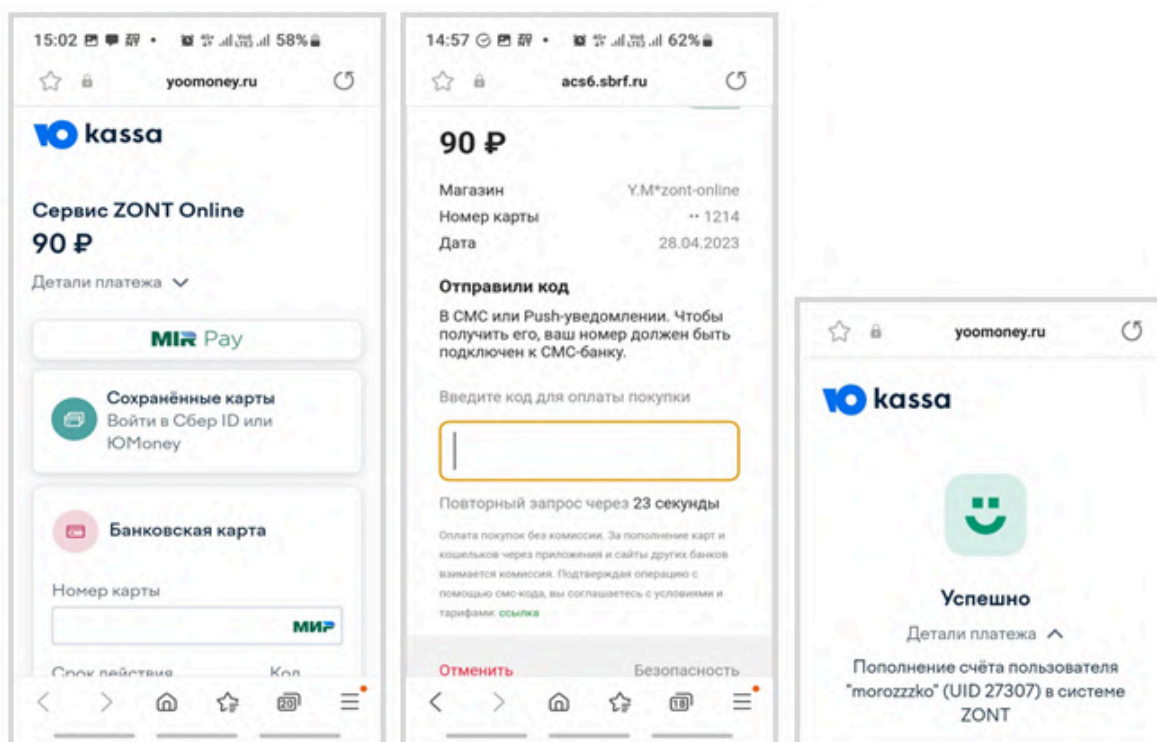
15:02 58%

yoomoney.ru

kassa

Сервис ZONT Online
90 ₽

Детали платежа

MIR Pay

Сохранённые карты
Войти в Сбер ID или ЮMoney

Банковская карта

Номер карты

МИР

Срок действия Код

20

14:57 62%

acs6.sbrf.ru

90 ₽

| Магазин | Y.M*zont-online |
|---|---|
| Номер карты | •• 1214 |
| Дата | 28.04.2023 |

Отправили код

В СМС или Push-уведомлении. Чтобы получить его, ваш номер должен быть подключен к СМС-банку.

Введите код для оплаты покупки

Повторный запрос через 23 секунды

Оплата покупок без комиссии. За пополнение карт и кошельков через приложения и сайты других банков взимается комиссия. Подтверждая операцию с помощью смс-кода, вы соглашаетесь с условиями и тарифами: ссылка

Отменить Безопасность

18

yoomoney.ru

kassa

Успешно

Детали платежа

Пополнение счёта пользователя "morozzzko" (UID 27307) в системе ZONT